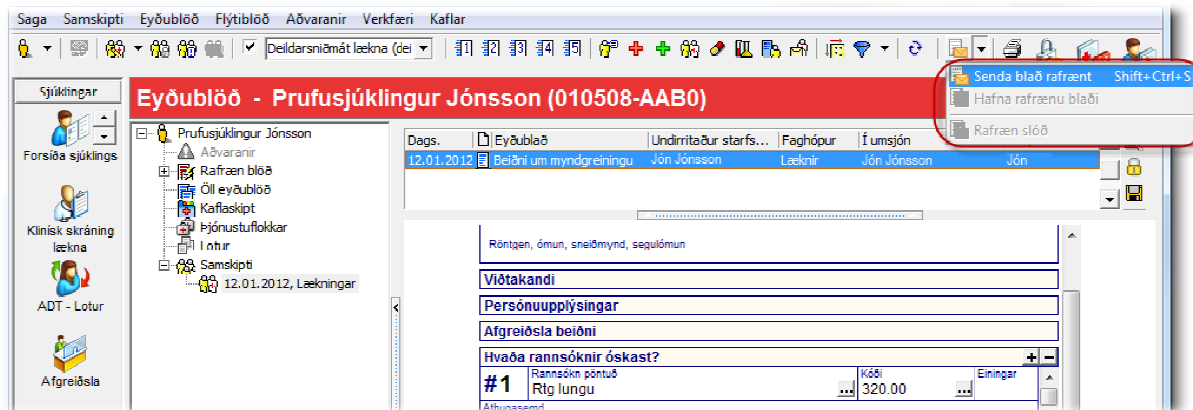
Saga Samskipti Eyðublöð Flýtiblöð Aðvaranir Verkfæri Kaflar

Deildarsniðmát lækna (dei

Senda blað rafrænt Shift+Ctrl+S
Hafna rafrænu blaði
Rafræn slóð

Sjúklingar

Eyðublöð - Prufusjúklingur Jónsson (010508-AAB0)

Forsíða sjúklings
Klínísk skráning lækna
ADT - Lotur
Afgreiðsla

Prufusjúklingur Jónsson
Aðvaranir
Rafræn blöð
Öll eyðublöð
Kaflaskipt
Þjónustuflokkar
Lotur
Samskipti
12.01.2012, Lækningar

| Dags. | Eyðublað | Undirritaður starfs... | Faghópur | Í umsjón | |
|---|---|---|---|---|---|
| 12.01.2012 | Beiðni um myndgreiningu | Jón Jónsson | Læknir | Jón Jónsson | Jón |

Röntgen, ómun, sneiðmynd, segulómun
Viðtakandi
Persónuupplýsingar
Afgreiðsla beiðni
Hvaða rannsóknir óskast?
#1
Rannsókn pöntuð
Rtg lungu
Kóði
320.00
Einingar
Athugasemd